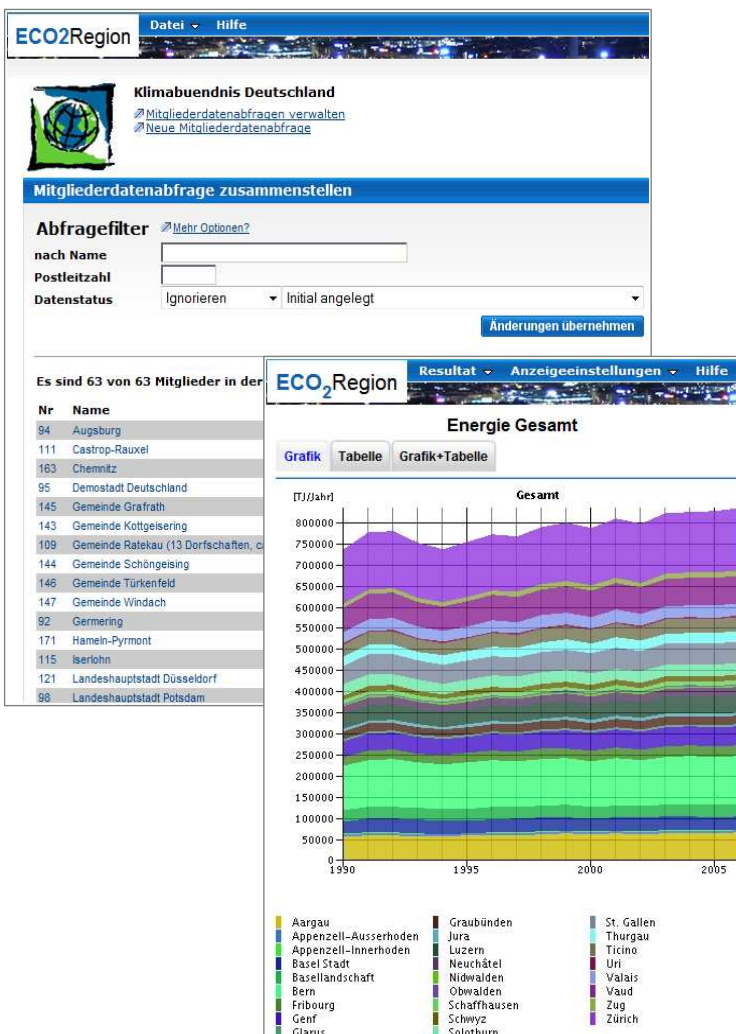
ECO2Region
Datei ▾ Hilfe

Klimabuendnis Deutschland
Mitgliederdatenabfragen verwalten
Neue Mitgliederdatenabfrage

Mitgliederdatenabfrage zusammenstellen

Abfragefilter Mehr Optionen?
nach Name
Postleitzahl
Datenstatus Ignorieren ▾ Initial angelegt ▾
Änderungen übernehmen

Es sind 63 von 63 Mitglieder in der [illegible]

| Nr | Name |
|---|---|
| 94 | Augsburg |
| 111 | Castrop-Rauxel |
| 163 | Chemnitz |
| 95 | Demostadt Deutschland |
| 145 | Gemeinde Grafrath |
| 143 | Gemeinde Kottgeisering |
| 109 | Gemeinde Ratekau (13 Dorfschaften, c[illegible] |
| 144 | Gemeinde Schöngeising |
| 146 | Gemeinde Türkenfeld |
| 147 | Gemeinde Windach |
| 92 | Germering |
| 171 | Hameln-Pyrmont |
| 115 | Iserlohn |
| 121 | Landeshauptstadt Düsseldorf |
| 98 | Landeshauptstadt Potsdam |

$ECO_2Region$
Resultat ▾ Anzeigeeinstellungen ▾ Hilfe

Energie Gesamt
Grafik Tabelle Grafik+Tabelle

[TJ/Jahr]
Gesamt
800000
750000
700000
650000
600000
550000
500000
450000
400000
350000
300000
250000
200000
150000
100000
50000
0
1990 1995 2000 2005

Aargau
Appenzell-Ausserhoden
Appenzell-Innerhoden
Basel Stadt
Basellandschaft
Bern
Fribourg
Genf
Glarus

Graubünden
Jura
Luzern
Neuchâtel
Nidwalden
Obwalden
Schaffhausen
Schwyz
Solothurn

St. Gallen
Thurgau
Ticino
Uri
Valais
Vaud
Zug
Zürich